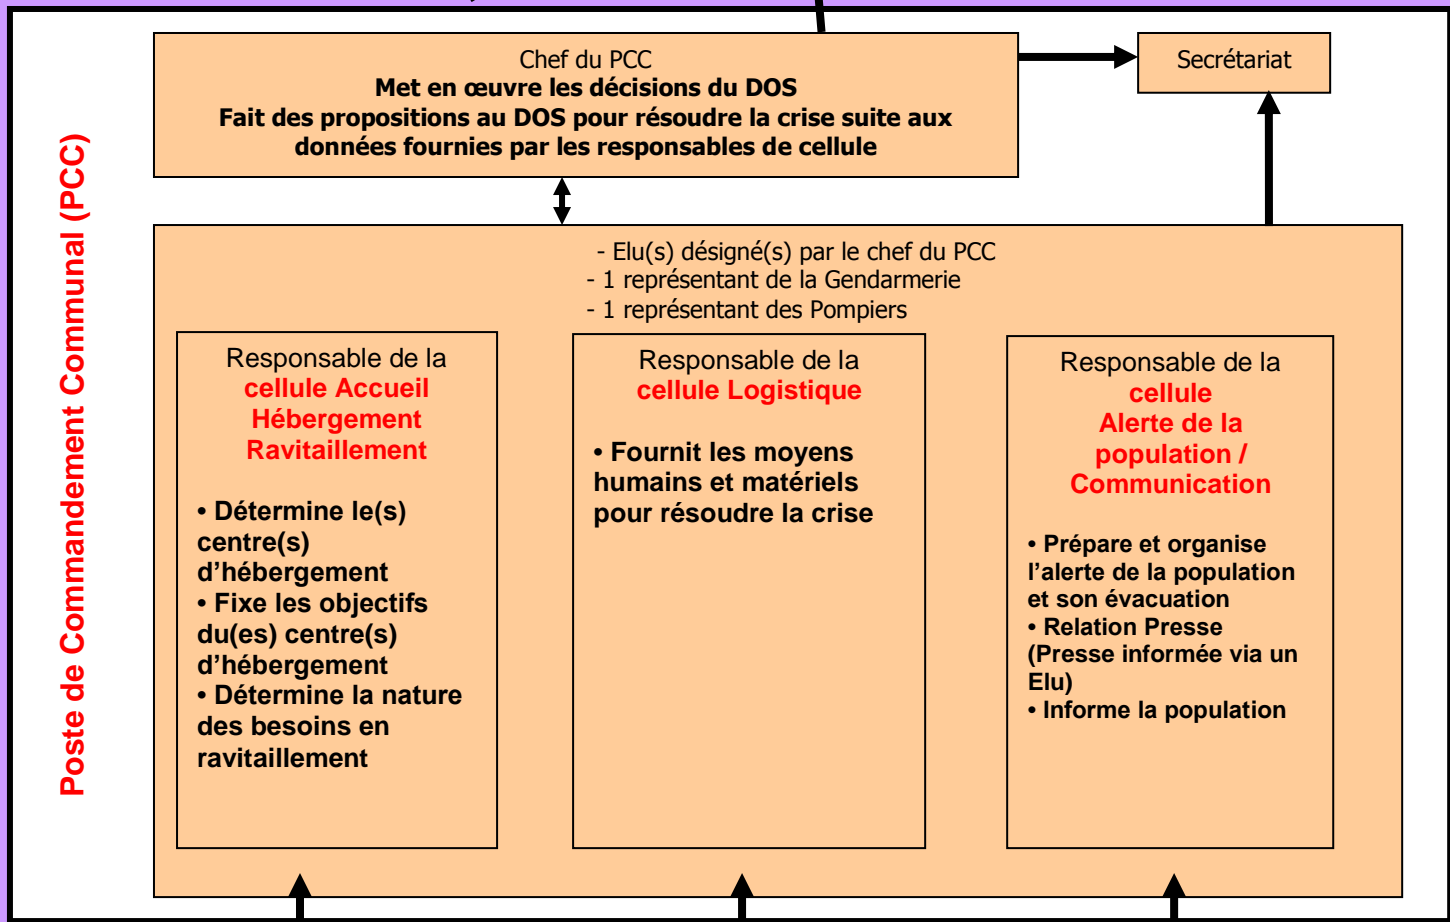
Poste de Commandement Communal (PCC)

Chef du PCC
Met en œuvre les décisions du DOS
Fait des propositions au DOS pour résoudre la crise suite aux données fournies par les responsables de cellule

Secrétariat

- Elu(s) désigné(s) par le chef du PCC
- 1 représentant de la Gendarmerie
- 1 représentant des Pompiers

Responsable de la cellule Accueil Hébergement Ravitaillement

• Détermine le(s) centre(s) d'hébergement
• Fixe les objectifs du(es) centre(s) d'hébergement
• Détermine la nature des besoins en ravitaillement

Responsable de la cellule Logistique

• Fournit les moyens humains et matériels pour résoudre la crise

Responsable de la cellule Alerte de la population / Communication

• Prépare et organise l'alerte de la population et son évacuation
• Relation Presse (Presse informée via un Elu)
• Informe la population